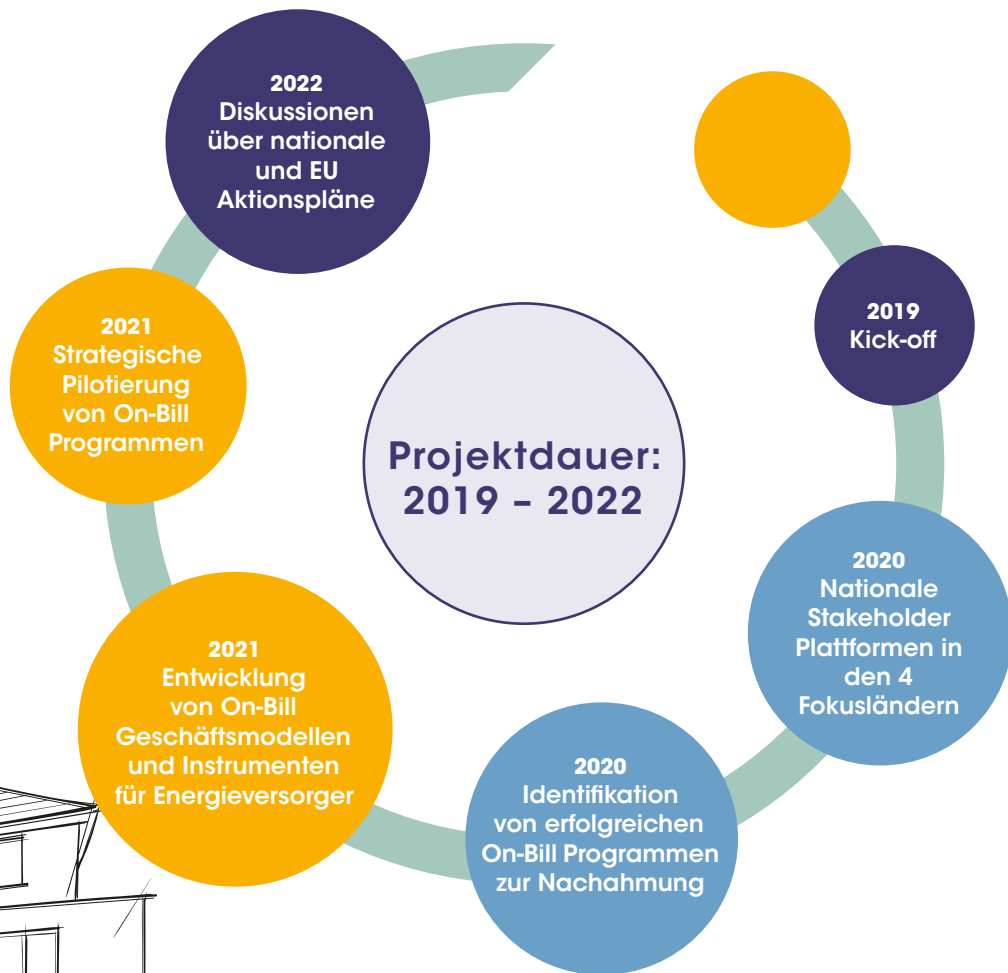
Projektdauer: 2019 – 2022

2019
Kick-off

2020
Nationale Stakeholder Plattformen in den 4 Fokusländern

2020
Identifikation von erfolgreichen On-Bill Programmen zur Nachahmung

2021
Entwicklung von On-Bill Geschäftsmodellen und Instrumenten für Energieversorger

2021
Strategische Pilotierung von On-Bill Programmen

2022
Diskussionen über nationale und EU Aktionspläne